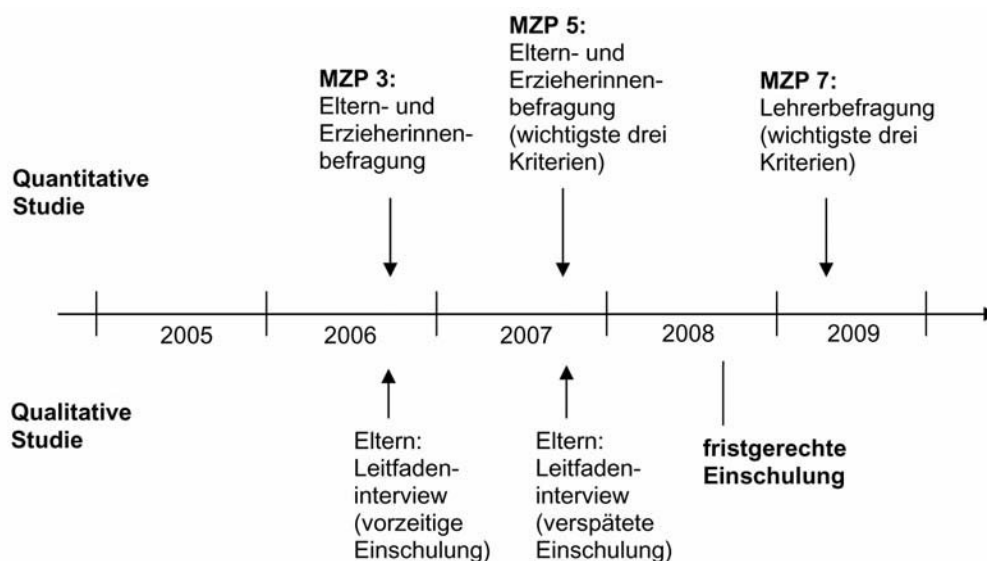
Quantitative Studie

MZP 3:
Eltern- und Erzieherinnenbefragung

MZP 5:
Eltern- und Erzieherinnenbefragung (wichtigste drei Kriterien)

MZP 7:
Lehrerbefragung (wichtigste drei Kriterien)

2005

2006

2007

2008

2009

Qualitative Studie

Eltern: Leitfadeninterview (vorzeitige Einschulung)

Eltern: Leitfadeninterview (verspätete Einschulung)

fristgerechte Einschulung